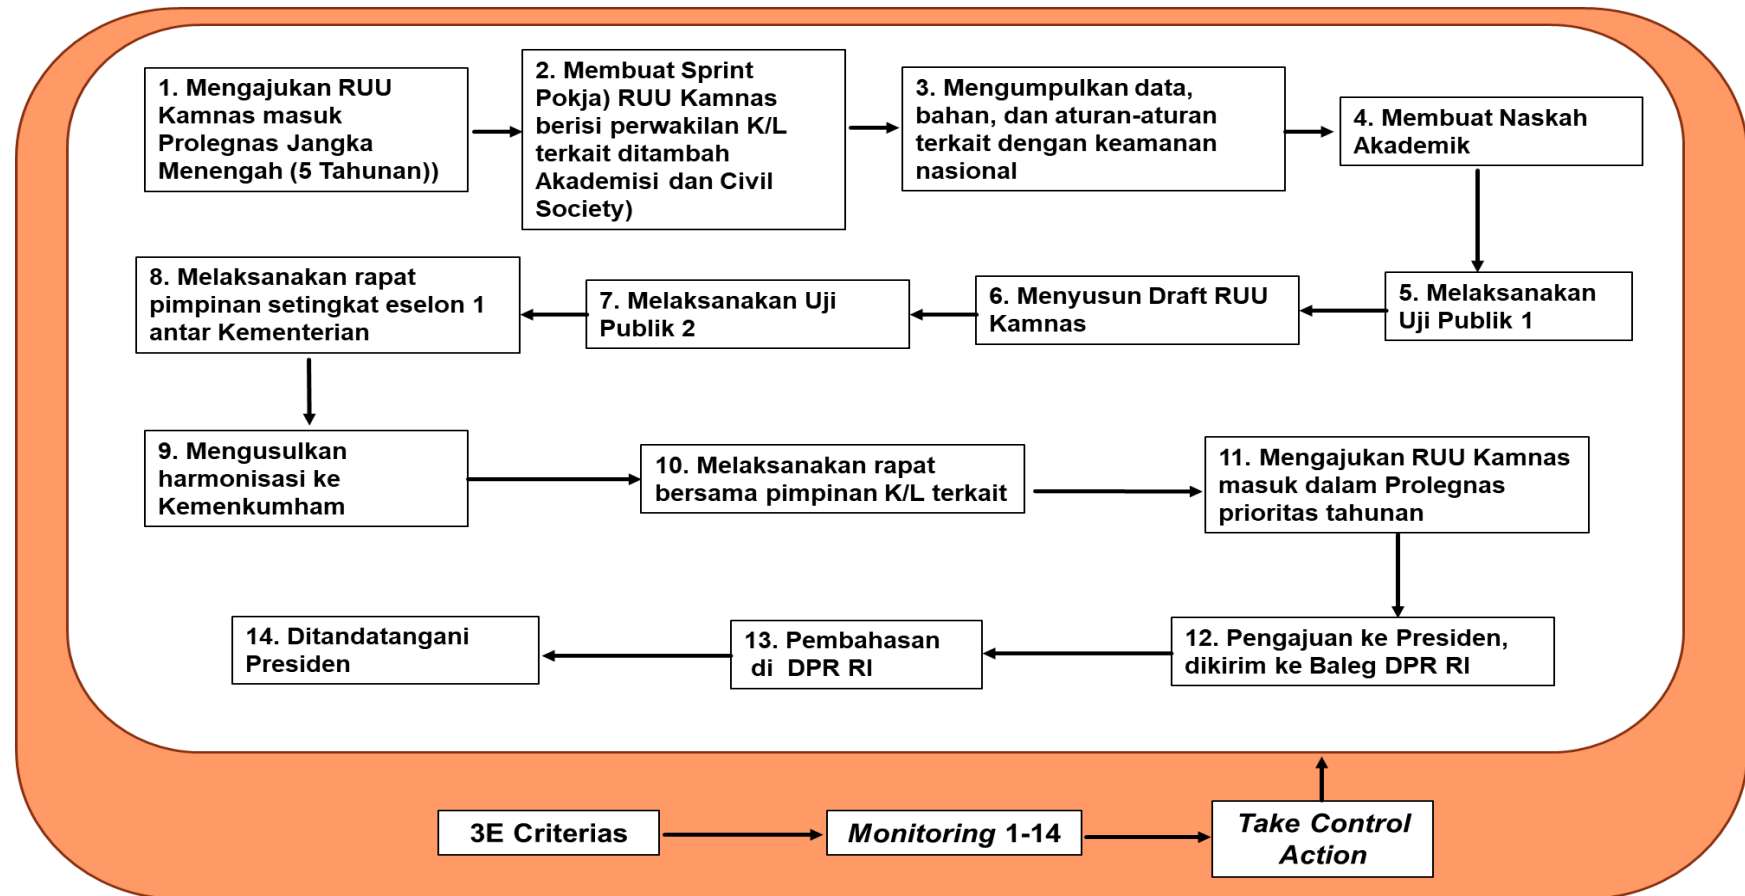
1. Mengajukan RUU Kamnas masuk Prolegnas Jangka Menengah (5 Tahunan))

2. Membuat Sprint Pokja) RUU Kamnas berisi perwakilan K/L terkait ditambah Akademisi dan Civil Society)

3. Mengumpulkan data, bahan, dan aturan-aturan terkait dengan keamanan nasional

4. Membuat Naskah Akademik

5. Melaksanakan Uji Publik 1

6. Menyusun Draft RUU Kamnas

7. Melaksanakan Uji Publik 2

8. Melaksanakan rapat pimpinan setingkat eselon 1 antar Kementerian

9. Mengusulkan harmonisasi ke Kemenkumham

10. Melaksanakan rapat bersama pimpinan K/L terkait

11. Mengajukan RUU Kamnas masuk dalam Prolegnas prioritas tahunan

12. Pengajuan ke Presiden, dikirim ke Baleg DPR RI

13. Pembahasan di DPR RI

14. Ditandatangani Presiden

3E Criterias

Monitoring 1-14

Take Control Action